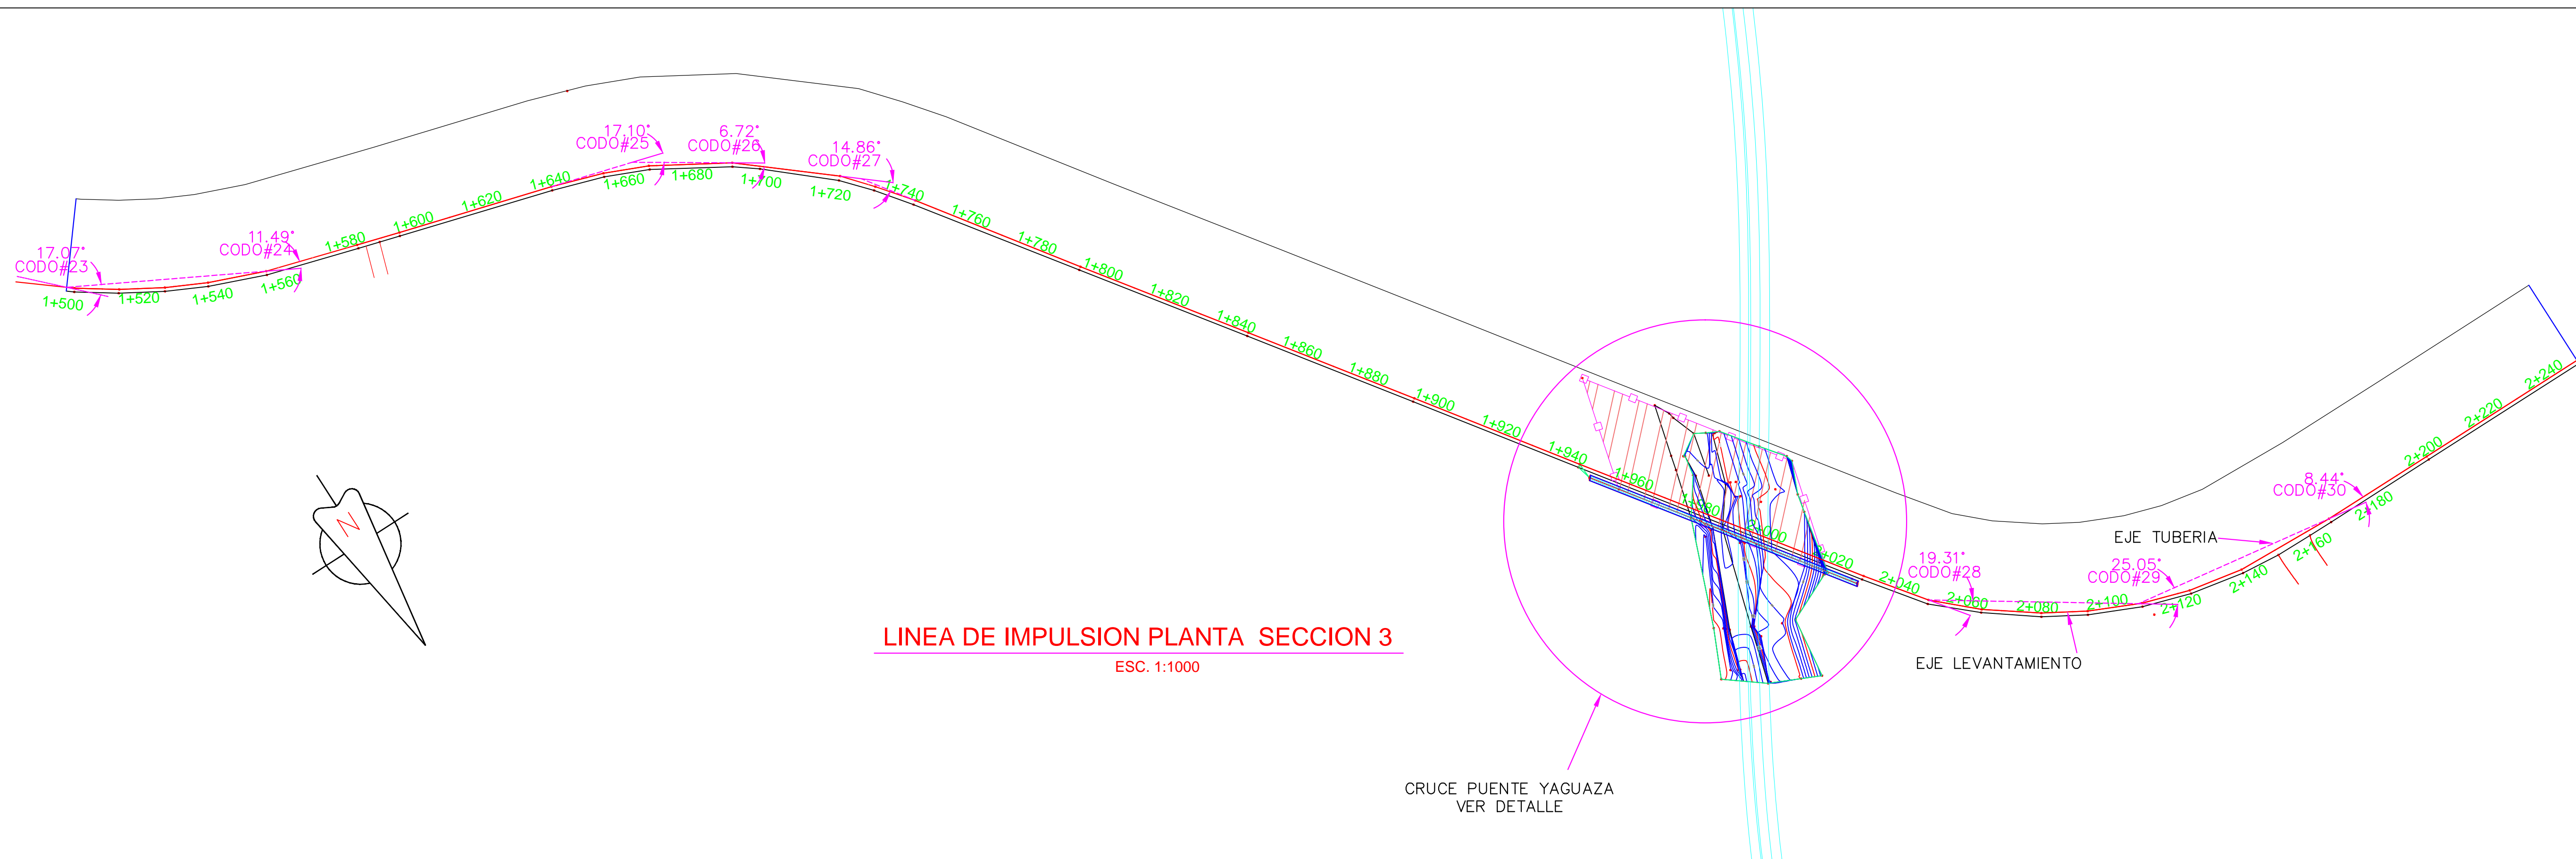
17.07°
CODO#23
1+500
1+520
1+540
1+560
11.49°
CODO#24
1+580
1+600
1+620
1+640
17.10°
CODO#25
1+660
1+680
6.72°
CODO#26
1+700
1+720
14.86°
CODO#27
1+740
1+760
1+780
1+800
1+820
1+840
1+860
1+880
1+900
1+920
1+940
1+960
1+980
2+000
2+020
2+040
19.31°
CODO#28
2+060
2+080
2+100
25.05°
CODO#29
2+120
2+140
2+160
8.44°
CODO#30
2+180
2+200
2+220
2+240
EJE TUBERIA
EJE LEVANTAMIENTO
N
LINEA DE IMPULSION PLANTA SECCION 3
ESC. 1:1000
CRUCE PUENTE YAGUAZA
VER DETALLE